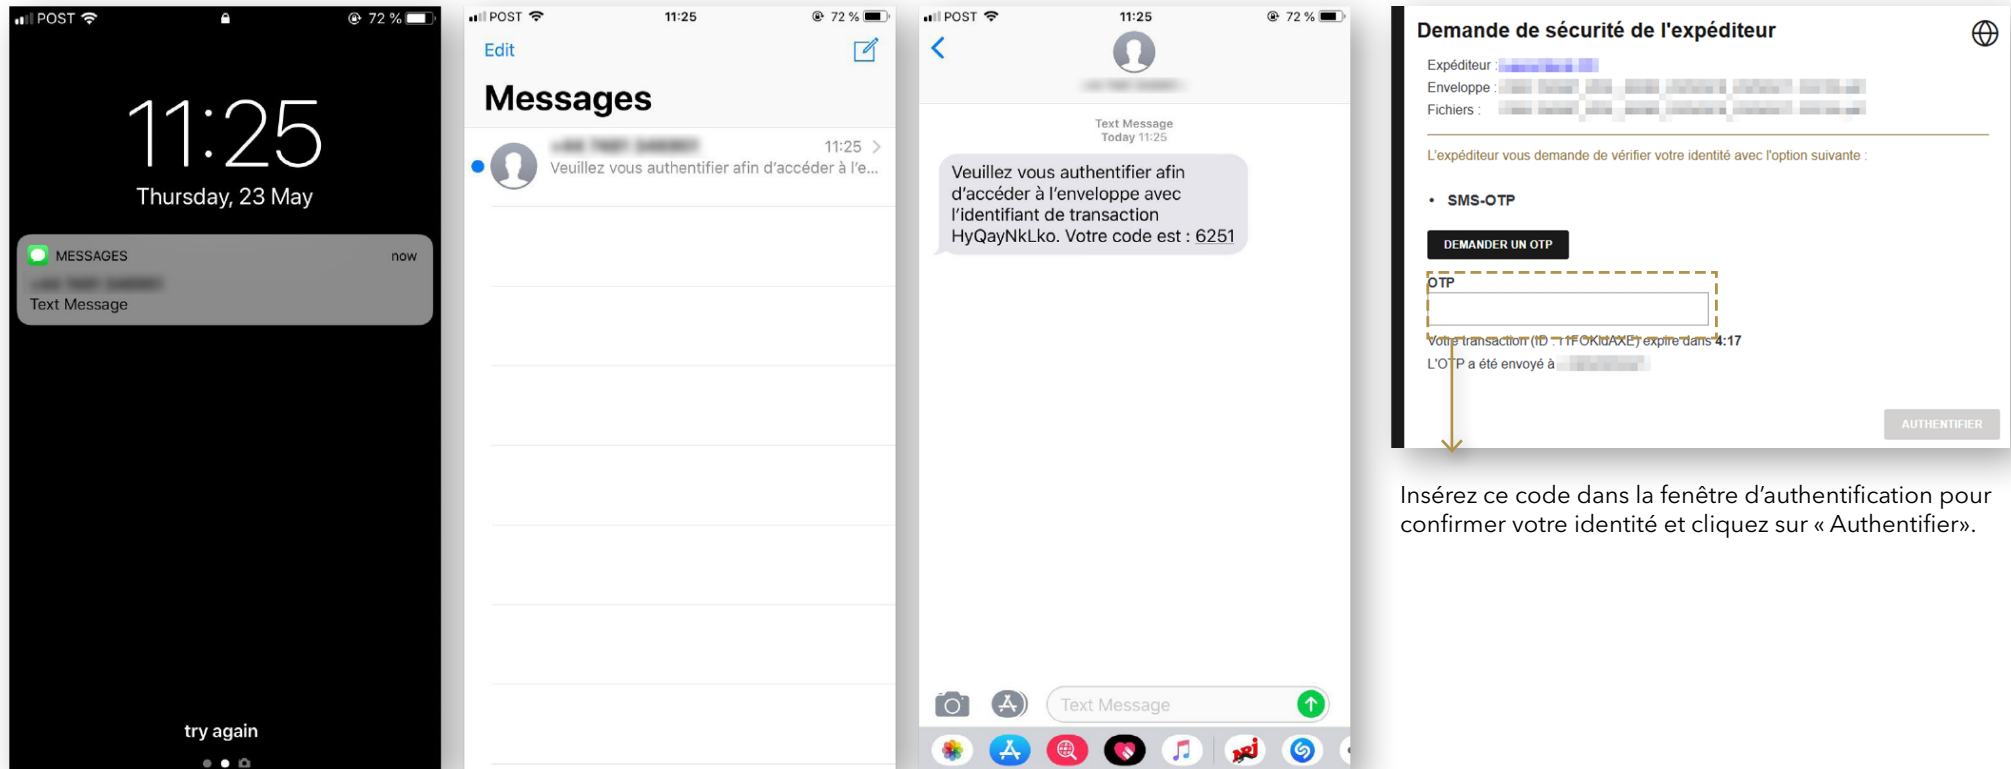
POST 72 %

11:25

Thursday, 23 May

MESSAGES now

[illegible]

Text Message

try again

POST 11:25 72 %

Edit

Messages

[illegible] 11:25

Veuillez vous authentifier afin d'accéder à l'e...

POST 11:25 72 %

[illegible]

Text Message
Today 11:25

Veuillez vous authentifier afin d'accéder à l'enveloppe avec l'identifiant de transaction HyQayNkLko. Votre code est : 6251

Text Message

Demande de sécurité de l'expéditeur

Expéditeur : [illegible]
Enveloppe : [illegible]
Fichiers : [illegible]

L'expéditeur vous demande de vérifier votre identité avec l'option suivante :

• SMS-OTP

DEMANDER UN OTP

OTP

Votre transaction (ID - 11FOKIdAXE) expire dans 4:17

L'OTP a été envoyé à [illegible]

AUTHENTIFIER

Insérez ce code dans la fenêtre d'authentification pour confirmer votre identité et cliquez sur « Authentifier».